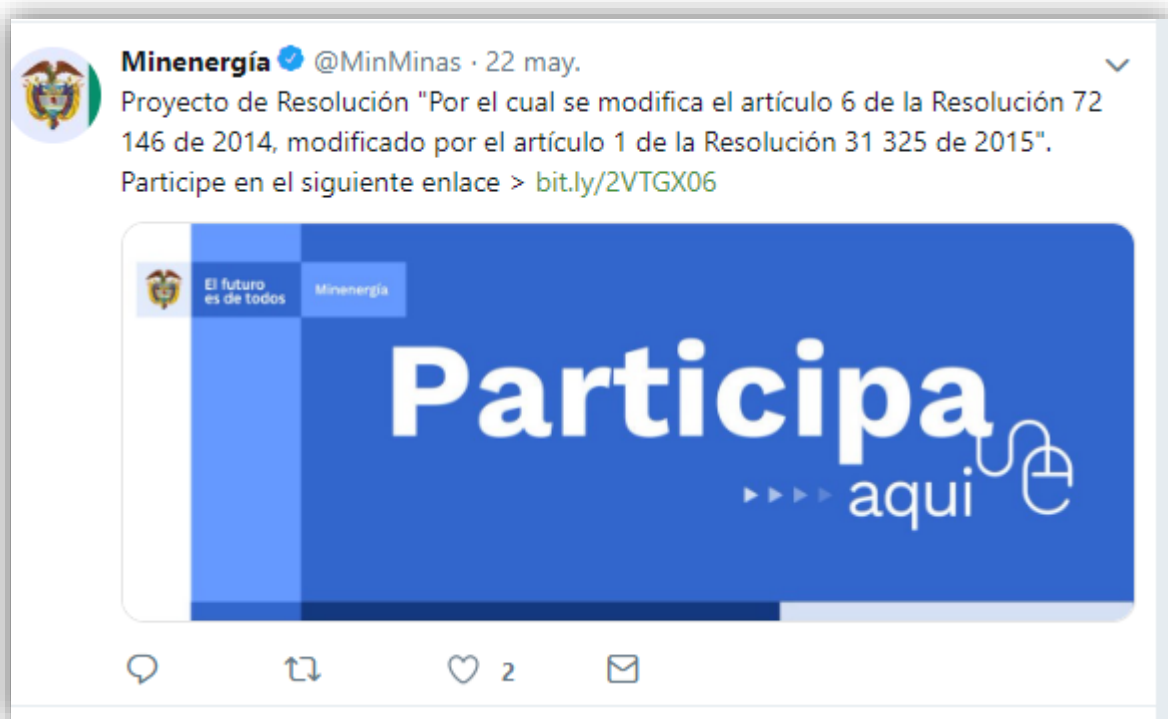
Minenergía @MinMinas · 22 may.

Proyecto de Resolución "Por el cual se modifica el artículo 6 de la Resolución 72 146 de 2014, modificado por el artículo 1 de la Resolución 31 325 de 2015". Participe en el siguiente enlace > bit.ly/2VTGX06

El futuro es de todos

Minenergía

Participa

aqui

2